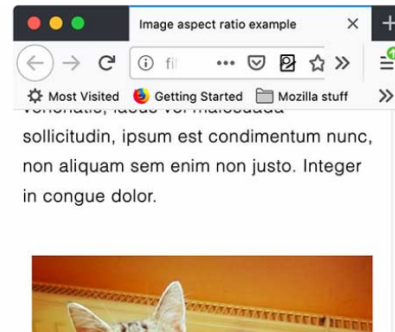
Image aspect ratio example

fi

Most Visited Getting Started Mozilla stuff

venenatis, lacus vel malesuada sollicitudin, ipsum est condimentum nunc, non aliquam sem enim non justo. Integer in congue dolor.